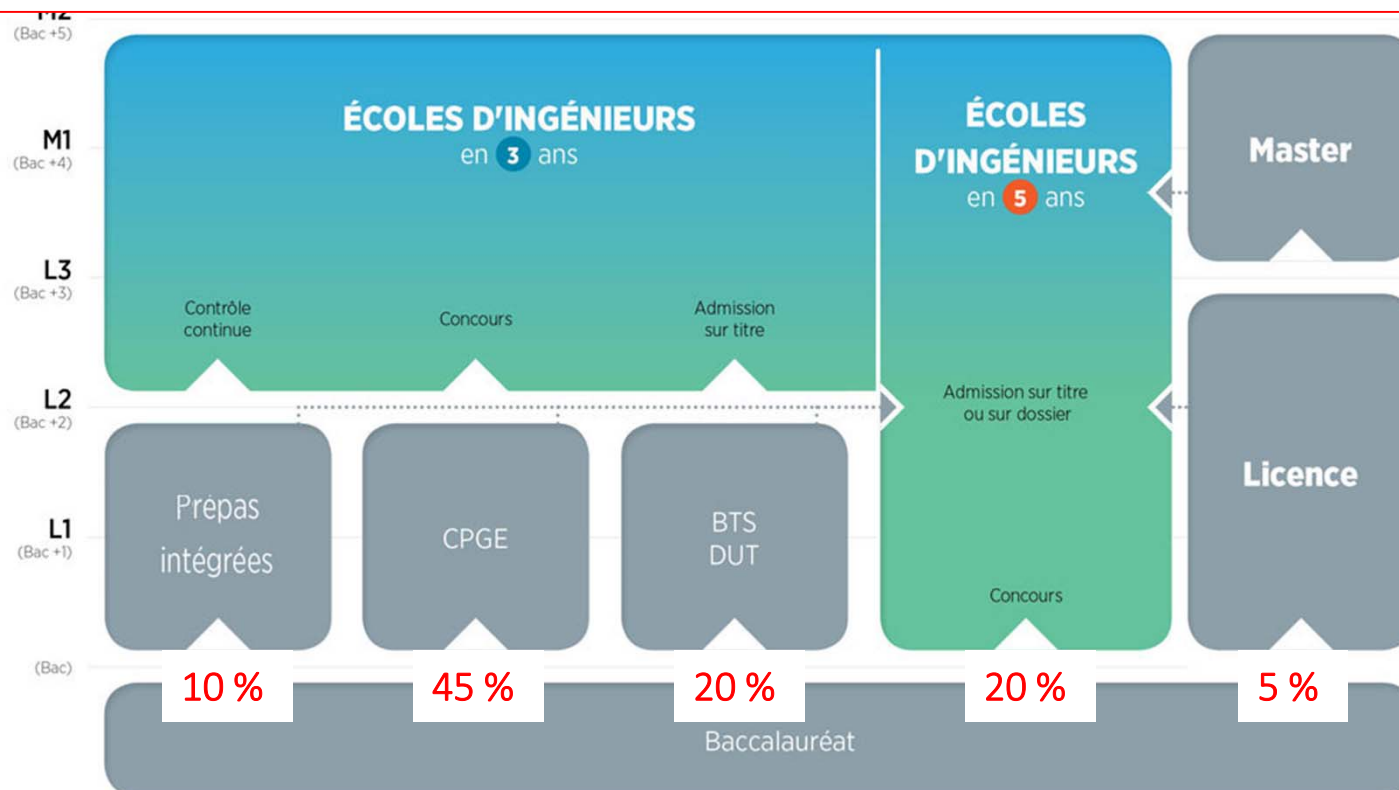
M2
(Bac +5)

M1
(Bac +4)

L3
(Bac +3)

L2
(Bac +2)

L1
(Bac +1)

(Bac)

ÉCOLES D'INGÉNIEURS
en 3 ans

Contrôle continue

Concours

Admission sur titre

ÉCOLES D'INGÉNIEURS
en 5 ans

Admission sur titre ou sur dossier

Concours

Master

Licence

Prépas intégrées

CPGE

BTS DUT

10 %

45 %

20 %

20 %

5 %

Baccalauréat